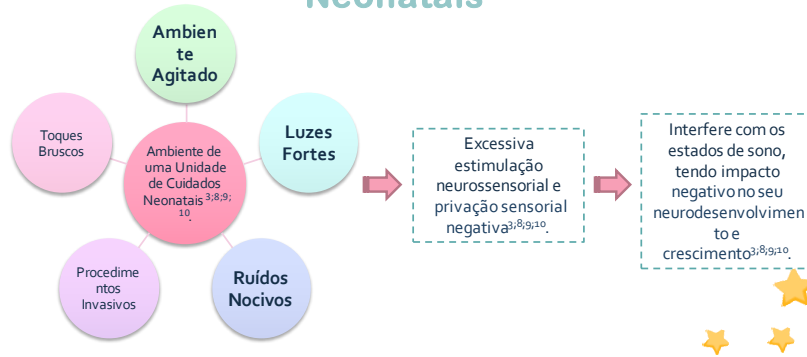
Neonatais

Ambiente Agitado

Toques Bruscos

Luzes Fortes

Ambiente de uma Unidade de Cuidados Neonatais $^{3;8;9;10}$.

Procedimentos Invasivos

Ruídos Nocivos

Excessiva estimulação neurossensorial e privação sensorial negativa$^{3;8;9;10}$.

Interfere com os estados de sono, tendo impacto negativo no seu neurodesenvolvimento e crescimento$^{3;8;9;10}$.